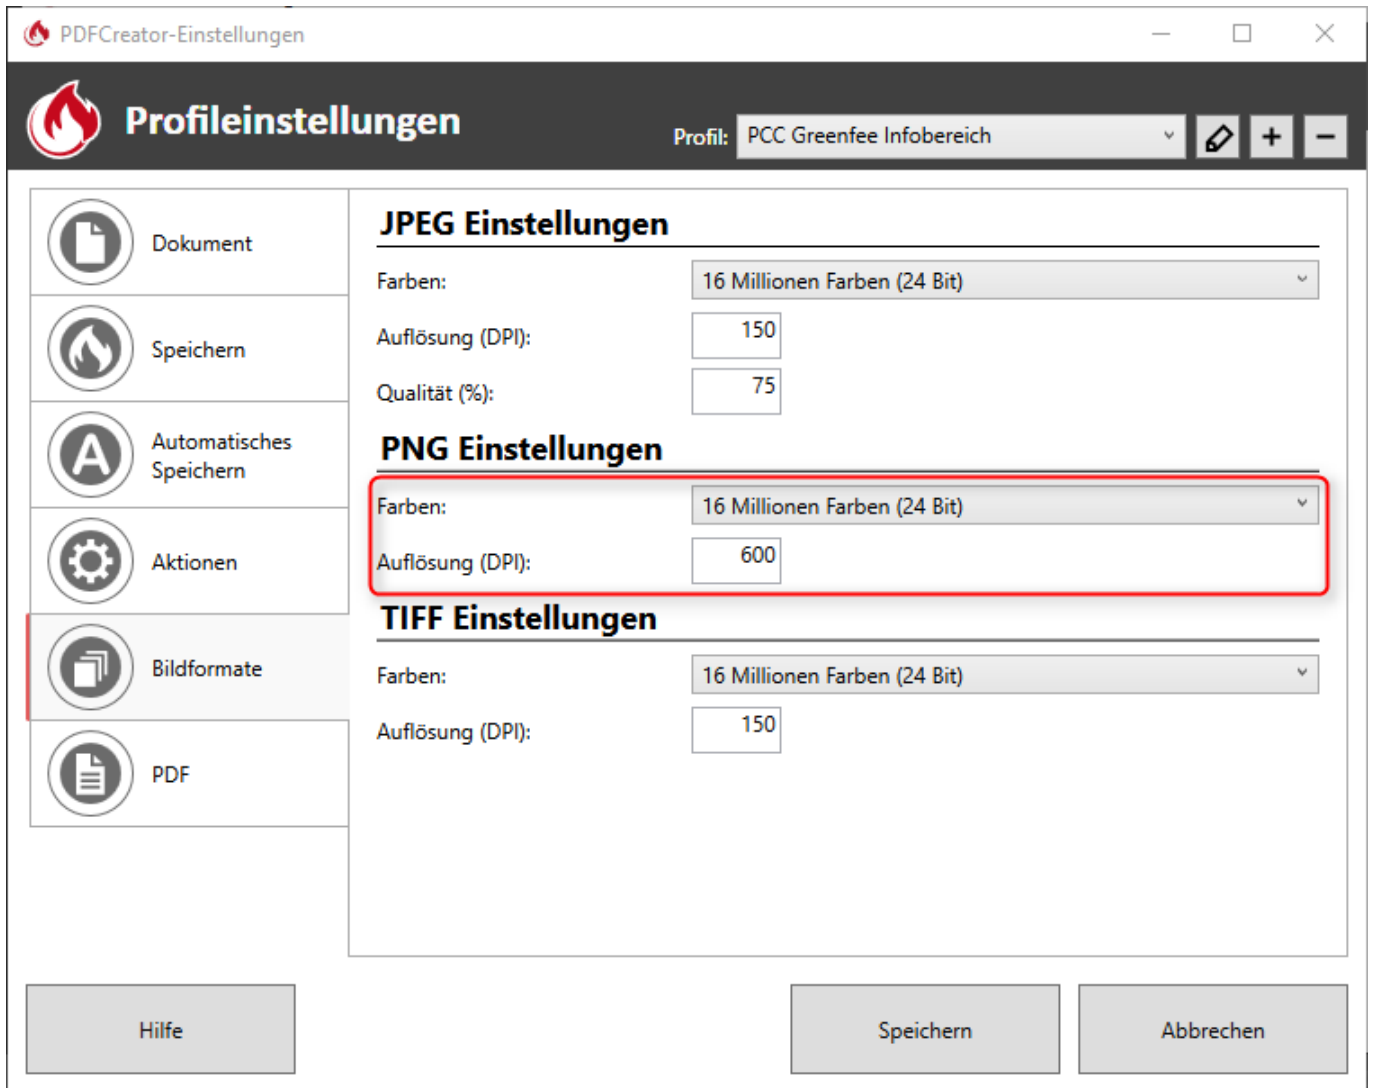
PDFCreator-Einstellungen

Profileinstellungen

Profil: PCC Greenfee Infobereich

+ −

Dokument

Speichern

Automatisches Speichern

Aktionen

Bildformate

PDF

JPEG Einstellungen

Farben: 16 Millionen Farben (24 Bit)

Auflösung (DPI): 150

Qualität (%): 75

PNG Einstellungen

Farben: 16 Millionen Farben (24 Bit)

Auflösung (DPI): 600

TIFF Einstellungen

Farben: 16 Millionen Farben (24 Bit)

Auflösung (DPI): 150

Hilfe

Speichern

Abbrechen